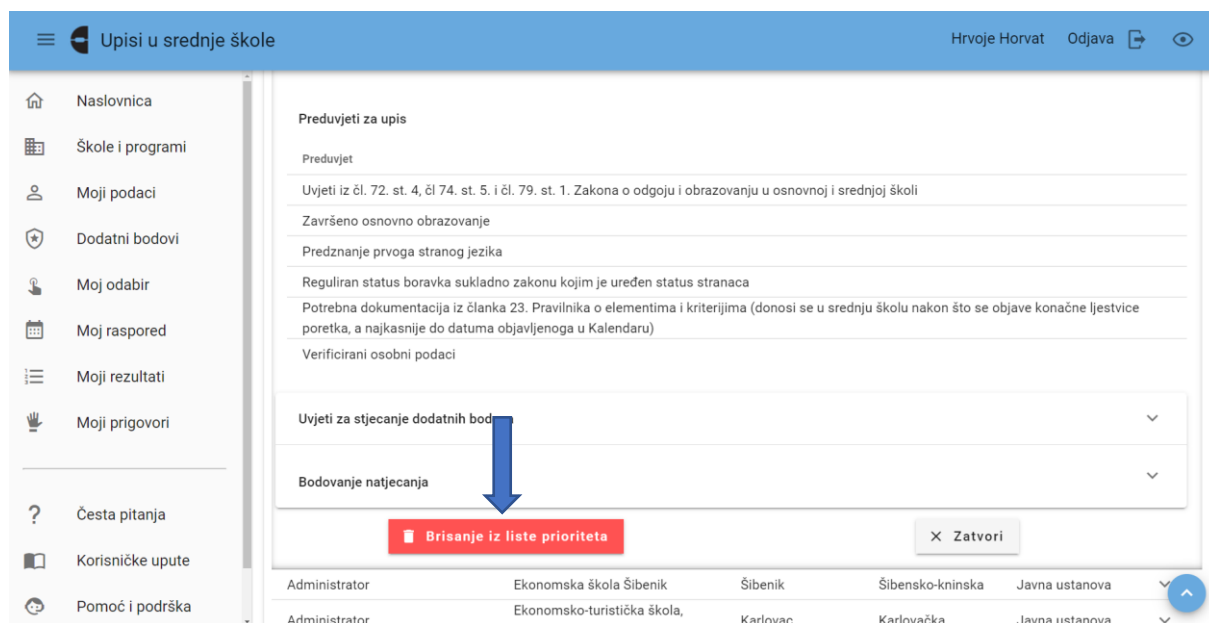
Upisi u srednje škole

Hrvoje Horvat Odjava

Naslovnica
Škole i programi
Moji podaci
Dodatni bodovi
Moj odabir
Moj raspored
Moji rezultati
Moji prigovori

Česta pitanja
Korisničke upute
Pomoć i podrška

Preduvjeti za upis

| Preduvjet |
|---|
| Uvjeti iz čl. 72. st. 4, čl 74. st. 5. i čl. 79. st. 1. Zakona o odgoju i obrazovanju u osnovnoj i srednjoj školi |
| Završeno osnovno obrazovanje |
| Predznanje prvoga stranog jezika |
| Reguliran status boravka sukladno zakonu kojim je uređen status stranaca |
| Potrebna dokumentacija iz članka 23. Pravilnika o elementima i kriterijima (donosi se u srednju školu nakon što se objave konačne ljestvice poretka, a najkasnije do datuma objavljenoga u Kalendaru) |
| Verificirani osobni podaci |

Uvjeti za stjecanje dodatnih bod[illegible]

Bodovanje natjecanja

Brisanje iz liste prioriteta

Zatvori

| Administrator | Ekonomska škola Šibenik | Šibenik | Šibensko-kninska | Javna ustanova |
|---|---|---|---|---|
| Administrator | Ekonomsko-turistička škola, | Karlovac | Karlovačka | Javna ustanova |